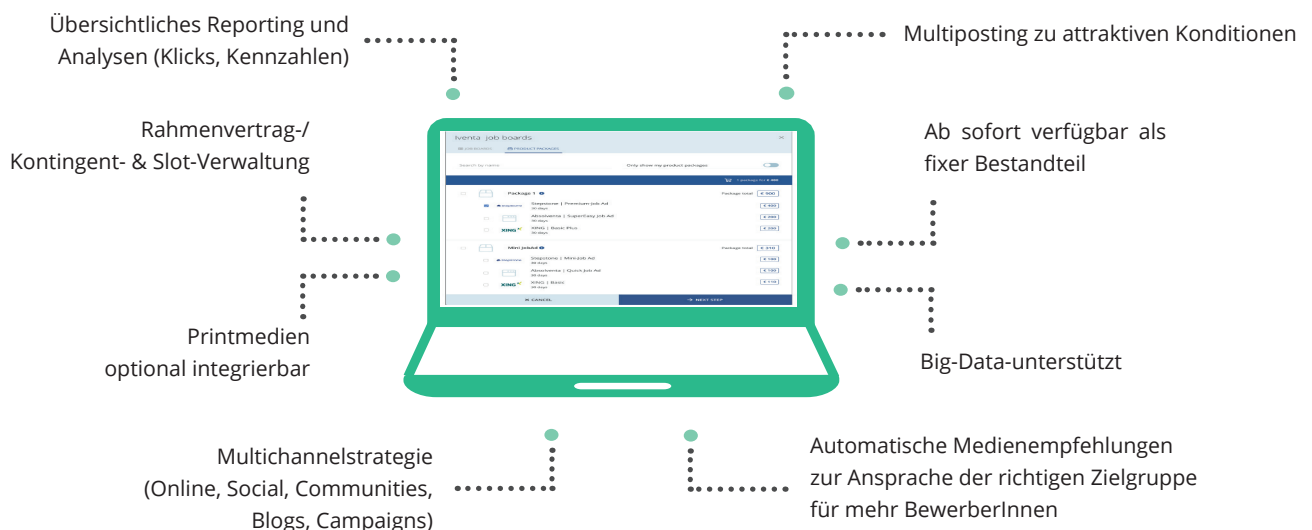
Übersichtliches Reporting und Analysen (Klicks, Kennzahlen)

Multiposting zu attraktiven Konditionen

Rahmenvertrag-/ Kontingent- & Slot-Verwaltung

Ab sofort verfügbar als fixer Bestandteil

Iventa job boards

Search by name

Only show my product packages

Package 1

Package total € 900

Stepstone | Premium Job Ad
30 days

€ 400

Absolventa | SuperEasy Job Ad
30 days

€ 300

XING | Basic Plus
30 days

€ 200

Mini JobAd

Package total € 210

Stepstone | Mini Job Ad
30 days

€ 180

Absolventa | Quick Job Ad
30 days

€ 100

XING | Basic
30 days

€ 110

CANCEL

NEXT STEP

Printmedien optional integrierbar

Big-Data-unterstützt

Multichannelstrategie (Online, Social, Communities, Blogs, Campaigns)

Automatische Medienempfehlungen zur Ansprache der richtigen Zielgruppe für mehr BewerberInnen